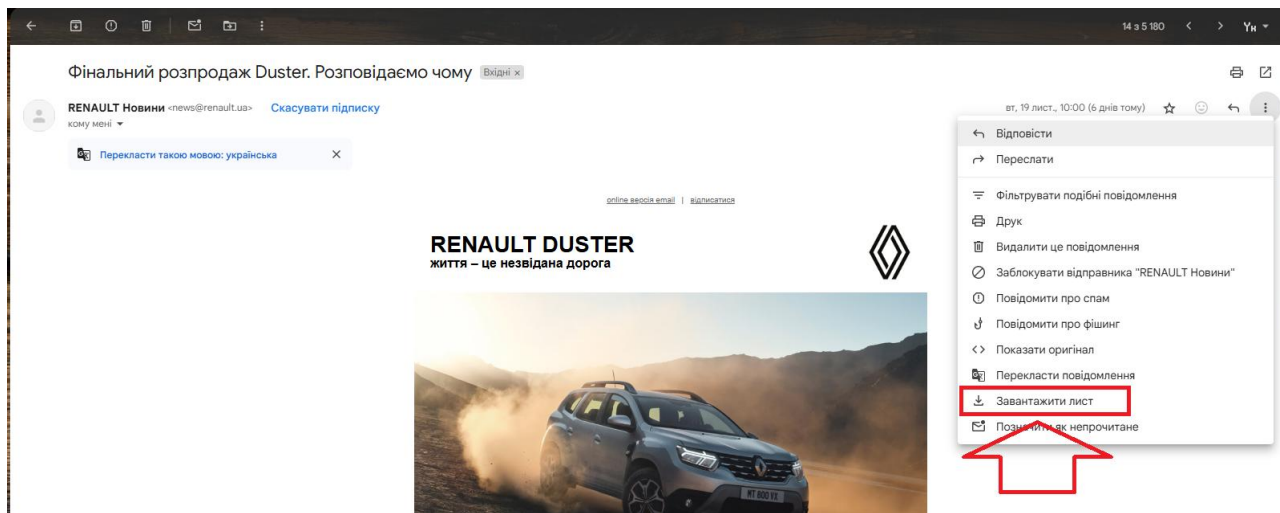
14 з 5 180

Фінальний розпродаж Duster. Розповідаємо чому Вхідні ×

RENAULT Новини <news@renault.ua> Скасувати підписку

кому мені

вт, 19 лист., 10:00 (6 днів тому)

Перекласти такою мовою: українська ×

online версія email | відписатися

RENAULT DUSTER
життя – це незвідана дорога

Відповісти
Переслати
Фільтрувати подібні повідомлення
Друк
Видалити це повідомлення
Заблокувати відправника "RENAULT Новини"
Повідомити про спам
Повідомити про фішинг
Показати оригінал
Перекласти повідомлення
Завантажити лист
Позначити як непрочитане

MT 600 KE